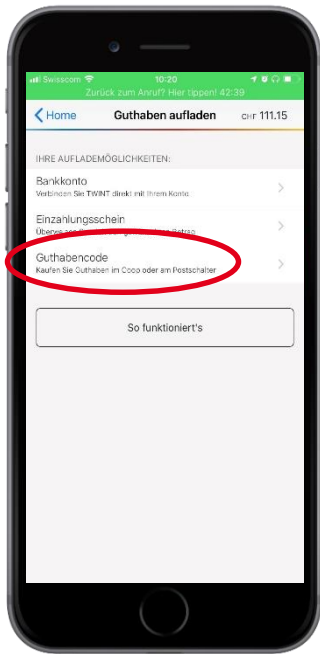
Swisscom 10:20

Zurück zum Anruf? Hier tippen! 42:39

Home Guthaben aufladen CHF 111.15

IHRE AUFLADEMÖGLICHKEITEN:

Bankkonto
Verbinden Sie TWINT direkt mit Ihrem Konto

Einzahlungsschein
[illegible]

Guthabencode
Kaufen Sie Guthaben im Coop oder am Postschalter

So funktioniert's